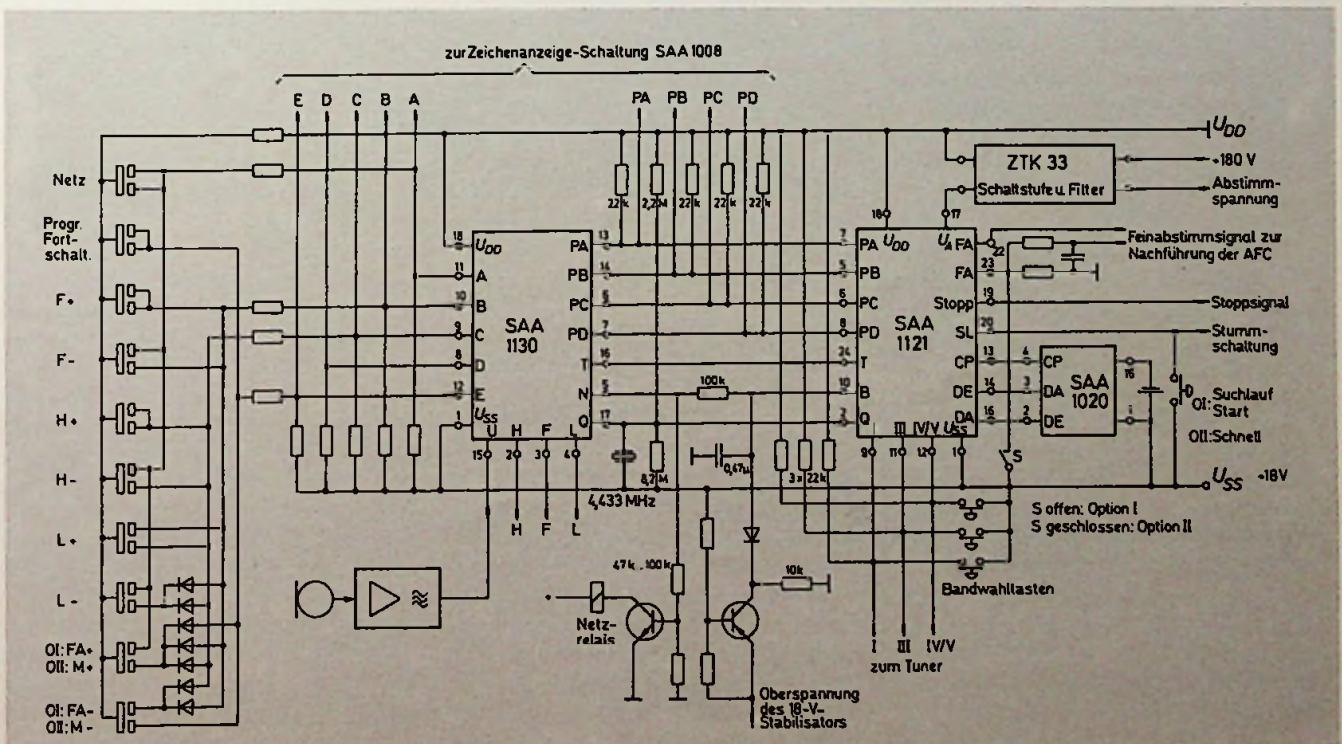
zur Zeichenanzeige-Schaltung SAA 1008

E D C B A

PA PB PC PD

$U_{DD}$

ZTK 33

+180 V

Schaltstufe u. Filter

Abstimmspannung

Netz

Progr. Fortschalt.

F+

F-

H+

H-

L+

L-

OI: FA+
OII: M+

OI: FA-
OII: M-

22k 2,2M 22k 22k 22k

18 $U_{DD}$ PA 13

11 A PB 14

10 B PC 6

9 C SAA 1130 PD 7

8 D T 16

12 E N 5

1 $U_{SS}$ Q 17

15 U 2 H 3 F 4 L

H F L

4,433 MHz

8,7M

100k

0,47μ

18 $U_{DD}$ 17 $U_A$

7 PA FA 22

5 PB FA 23

6 PC Stopp 19

8 PD SAA 1121 SL 20

24 T CP 13

10 B DE 14

2 Q DA 16

9 III 11 IV/V 12 $U_{SS}$ 1

3x 22k

Feinabstimmsignal zur Nachführung der AFC

Stoppsignal

Stummschaltung

4 CP
3 DA SAA 1020
2 DE

15

1

OI: Suchlauf Start
OII: Schnell

S

$U_{SS}$ +18V

S offen: Option I
S geschlossen: Option II

Bandwahltasten

47k...100k

10k

Netzrelais

I III IV/V
zum Tuner

Oberspannung des 18-V-Stabilisators